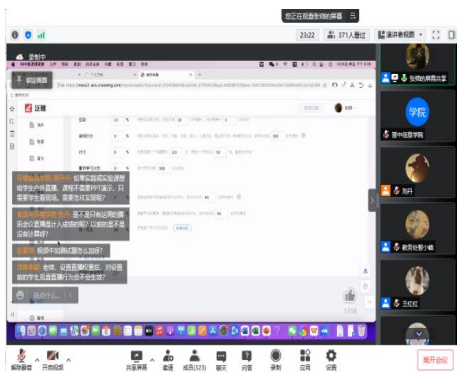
您正在观看张明的屏幕

23:22

371人参会

演讲者视图

智慧树

张明的屏幕共享

学院

曾中信息学院

刘丹

教务处黎小樱

王红红

如果实现成实验课要给学生声音直播，课程不需要PPT演示，只需要学生面视频，需要怎么实现呢？

是不是只有运用的屏幕或者直播显示入项图时间？以前的是不是没有计算过？

视频中如何标记知识点？

老师，设置直播权限后，对设置的学生是否直播行为会不会生效？

说点什么...

解除静音

开启视频

共享屏幕

邀请

成员(321)

聊天

问答

录制

应用

设置

离开会议